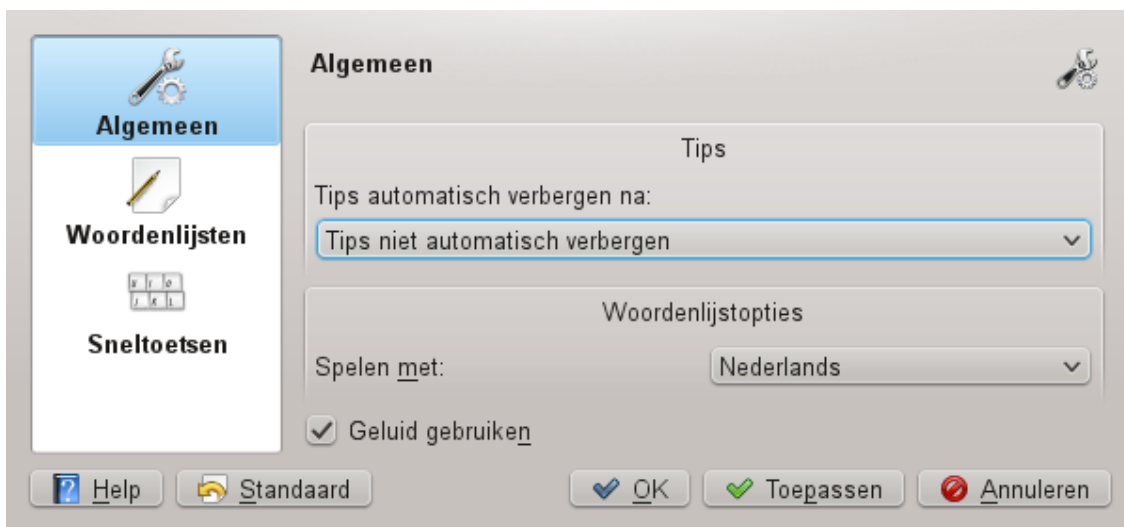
Algemeen

Woordenlijsten

Sneltoetsen

Algemeen

Tips

Tips automatisch verbergen na:

Tips niet automatisch verbergen

Woordenlijstopties

Spelen met:

Nederlands

Geluid gebruiken

Help

Standaard

OK

Toepassen

Annuleren